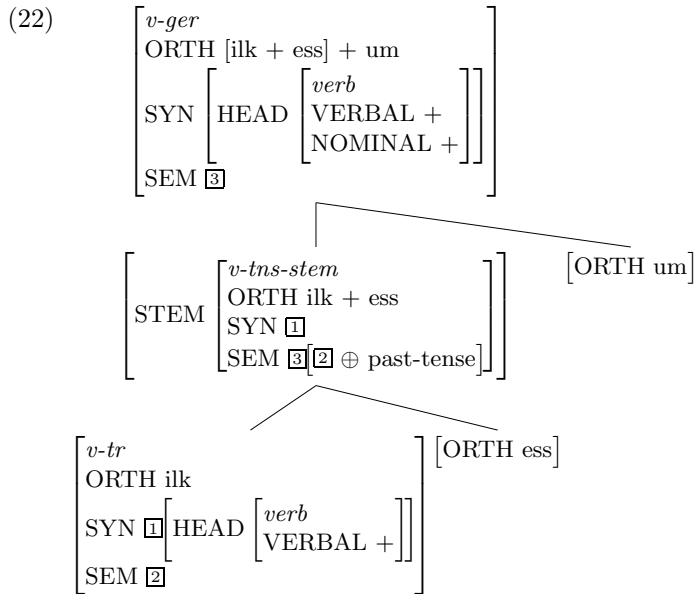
(22)

$\begin{bmatrix} \textit{v-ger} \\ \text{ORTH [ilk + ess] + um} \\ \text{SYN} \begin{bmatrix} \text{HEAD} \begin{bmatrix} \textit{verb} \\ \text{VERBAL +} \\ \text{NOMINAL +} \end{bmatrix} \end{bmatrix} \\ \text{SEM } \boxed{3} \end{bmatrix}$

$\begin{bmatrix} \text{STEM} \begin{bmatrix} \textit{v-tns-stem} \\ \text{ORTH ilk + ess} \\ \text{SYN } \boxed{1} \\ \text{SEM } \boxed{3} [\boxed{2} \oplus \text{past-tense}] \end{bmatrix} \end{bmatrix}$

$\begin{bmatrix} \text{ORTH um} \end{bmatrix}$

$\begin{bmatrix} \textit{v-tr} \\ \text{ORTH ilk} \\ \text{SYN } \boxed{1} \begin{bmatrix} \text{HEAD} \begin{bmatrix} \textit{verb} \\ \text{VERBAL +} \end{bmatrix} \end{bmatrix} \\ \text{SEM } \boxed{2} \end{bmatrix}$

$\begin{bmatrix} \text{ORTH ess} \end{bmatrix}$